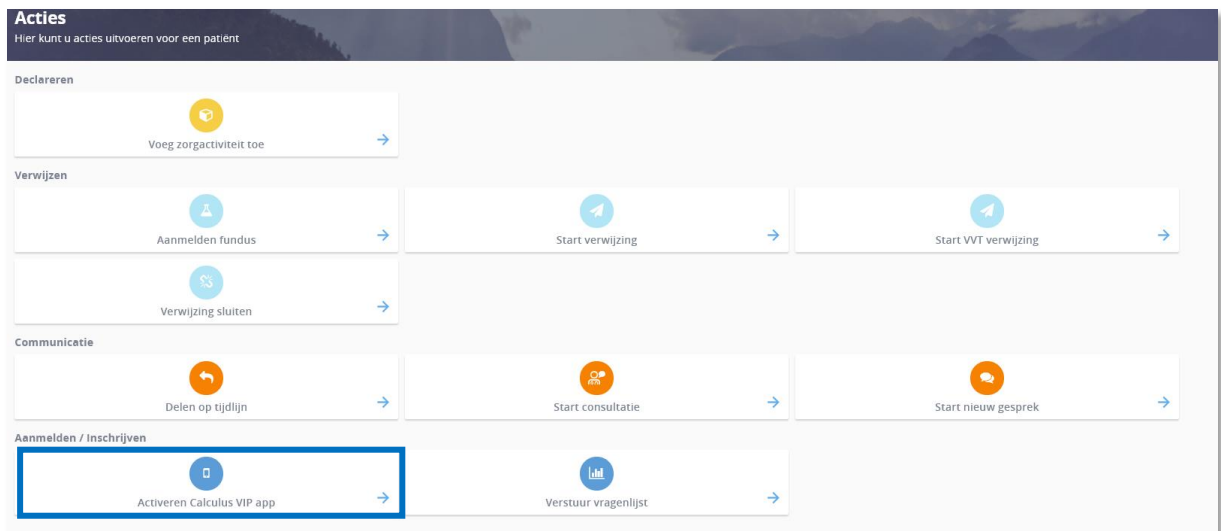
Acties
Hier kunt u acties uitvoeren voor een patiënt

Declareren

Voeg zorgactiviteit toe →

Verwijzen

Aanmelden fundus →

Start verwijzing →

Start VVT verwijzing →

Verwijzing sluiten →

Communicatie

Delen op tijdlijn →

Start consultatie →

Start nieuw gesprek →

Aanmelden / Inschrijven

Activeren Calculus VIP app →

Verstuur vragenlijst →